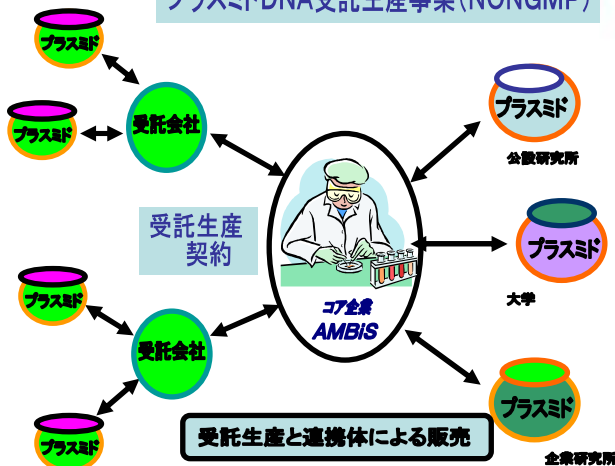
プラスミドDNA受託生産事業(NONGMP)

プラスミド

プラスミド

受託会社

受託生産
契約

プラスミド

プラスミド

受託会社

コア企業
AMBiS

プラスミド
公設研究所

プラスミド
大学

プラスミド
企業研究所

受託生産と連携体による販売